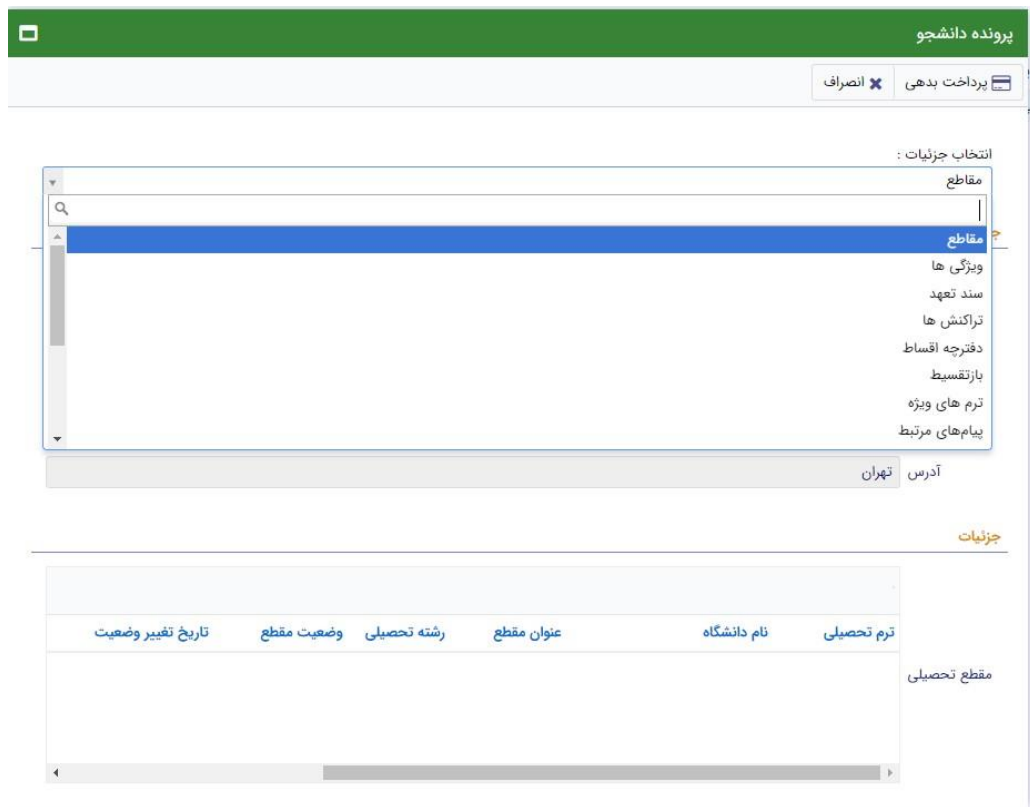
پرونده دانشجو

پرداخت بدهی
انصراف

انتخاب جزئیات :
مقاطع

مقاطع
ویژگی ها
سند تعهد
تراکنش ها
دفترچه اقساط
بازتقسیط
ترم های ویژه
پیام‌های مرتبط

آدرس تهران

جزئیات

| ترم تحصیلی | نام دانشگاه | عنوان مقطع | رشته تحصیلی | وضعیت مقطع | تاریخ تغییر وضعیت |
|---|---|---|---|---|---|

مقطع تحصیلی